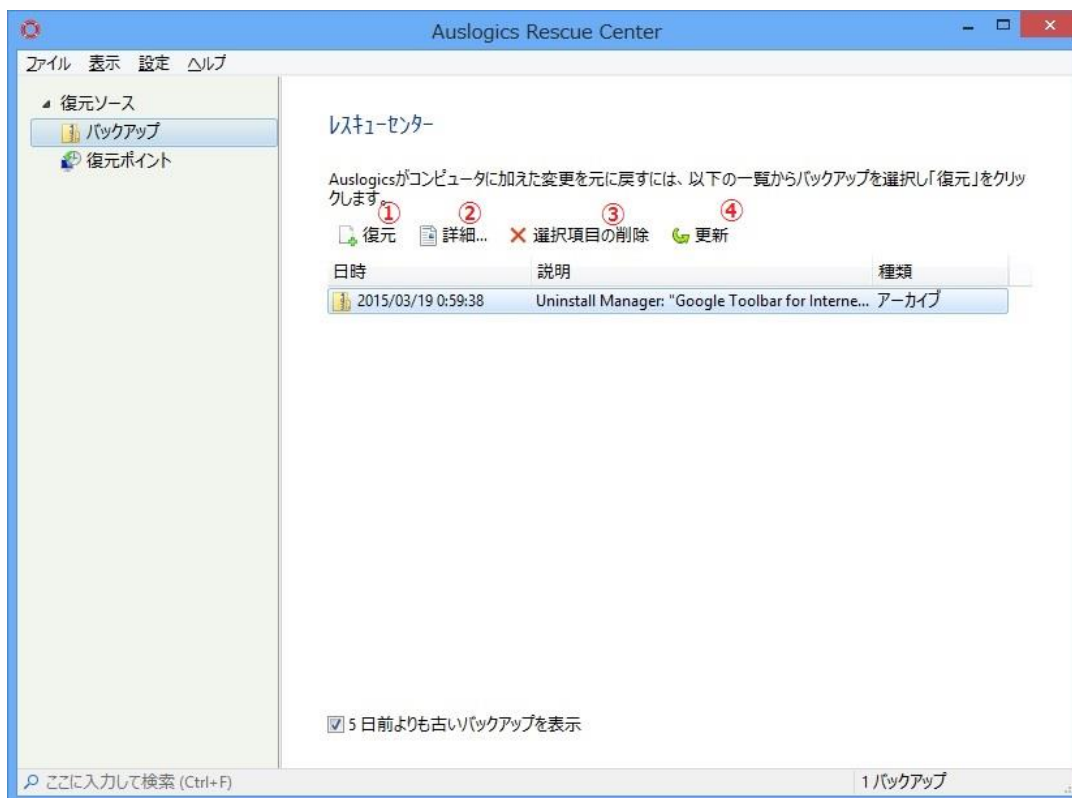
Auslogics Rescue Center

ファイル 表示 設定 ヘルプ

◢ 復元ソース
バックアップ
復元ポイント

レスキューセンター

Auslogicsがコンピュータに加えた変更を元に戻すには、以下の一覧からバックアップを選択し「復元」をクリックします。

① 復元 ② 詳細... ③ 選択項目の削除 ④ 更新

| 日時 | 説明 | 種類 |
|---|---|---|
| 2015/03/19 0:59:38 | Uninstall Manager: "Google Toolbar for Interne... | アーカイブ |

5 日前よりも古いバックアップを表示

ここに入力して検索 (Ctrl+F)

1 バックアップ